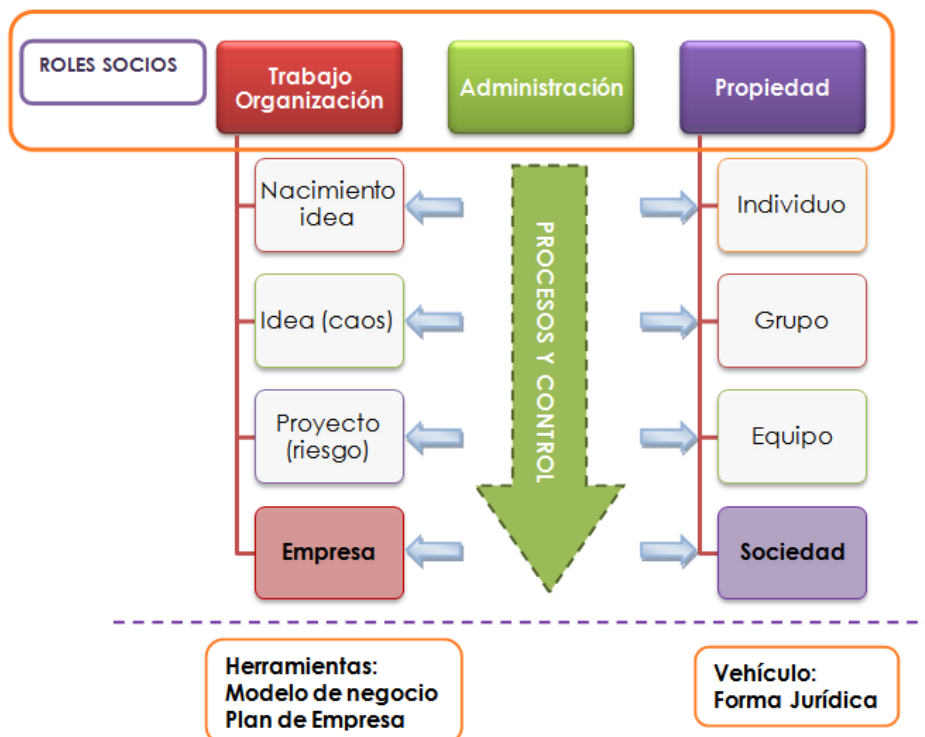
ROLES SOCIOS

Trabajo Organización

Administración

Propiedad

Nacimiento idea

Idea (caos)

Proyecto (riesgo)

Empresa

PROCESOS Y CONTROL

Individuo

Grupo

Equipo

Sociedad

Herramientas:
Modelo de negocio
Plan de Empresa

Vehículo:
Forma Jurídica